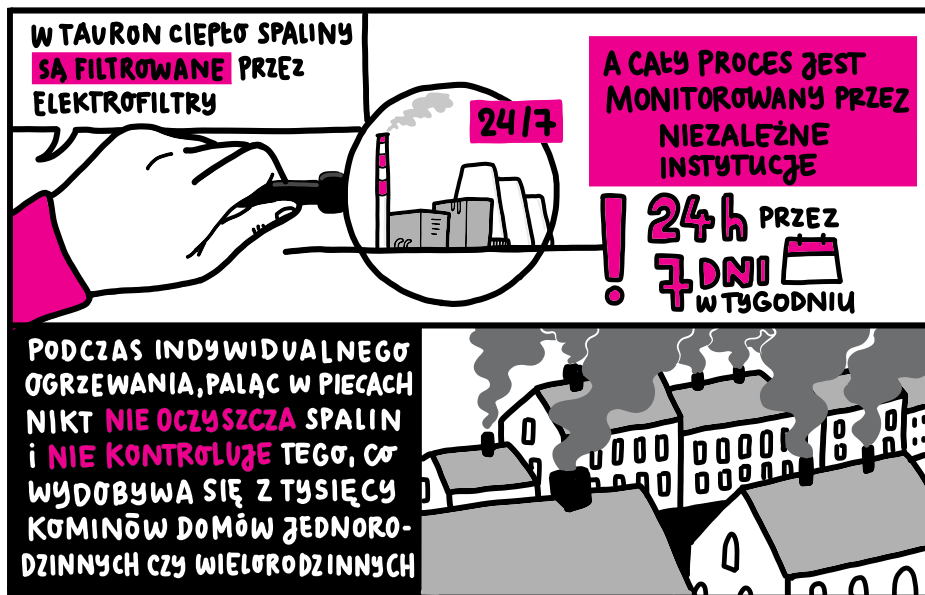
W TAURON CIEPŁO SPALINY SĄ FILTROWANE PRZEZ ELEKTROFILTRY

24/7

A CAŁY PROCES JEST MONITOROWANY PRZEZ NIEZALEŻNE INSTYTUCJE

!

24 h PRZEZ 7 DNI W TYGODNIU

PODCZAS INDYWIDUALNEGO OGRZEWANIA, PALĄC W PIECACH NIKT NIE OCZYSZCZA SPALIN I NIE KONTROLUJE TEGO, CO WYDOBYWA SIĘ Z TYSIĘCY KOMINÓW DOMÓW JEDNORODZINNYCH CZY WIELORODZINNYCH